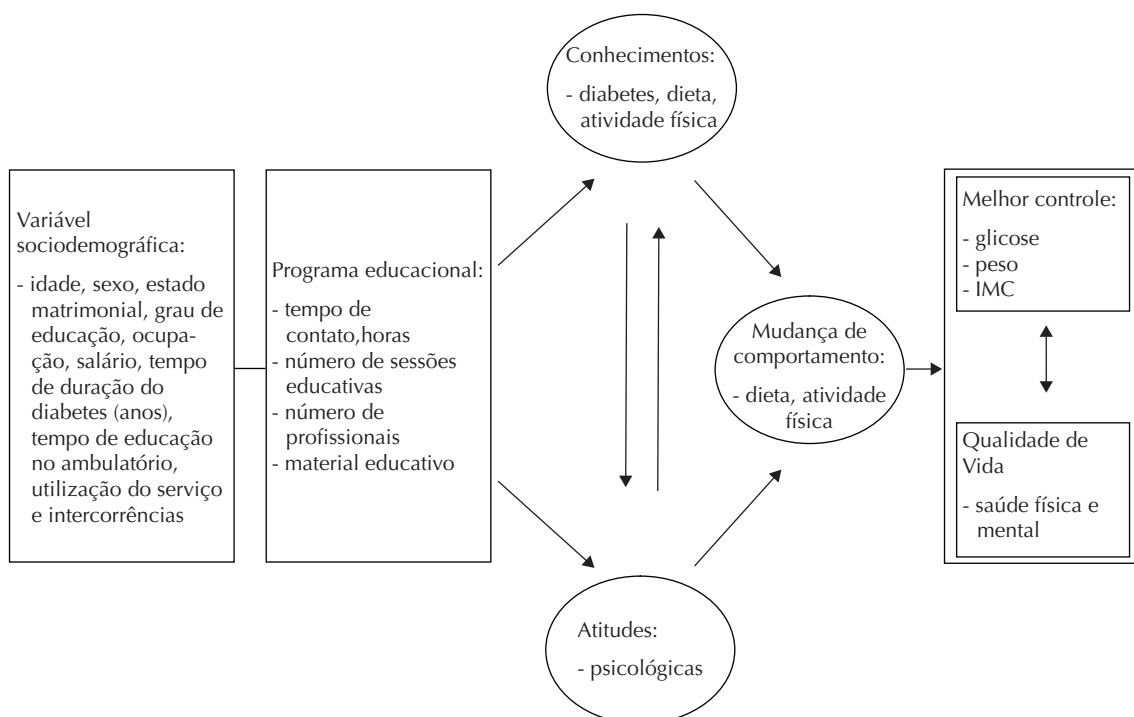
Variável sociodemográfica:

- idade, sexo, estado matrimonial, grau de educação, ocupação, salário, tempo de duração do diabetes (anos), tempo de educação no ambulatório, utilização do serviço e intercorrências

Programa educacional:

- tempo de contato,horas
- número de sessões educativas
- número de profissionais
- material educativo

Conhecimentos:

- diabetes, dieta, atividade física

Atitudes:

- psicológicas

Mudança de comportamento:

- dieta, atividade física

Melhor controle:

- glicose
- peso
- IMC

Qualidade de Vida

- saúde física e mental